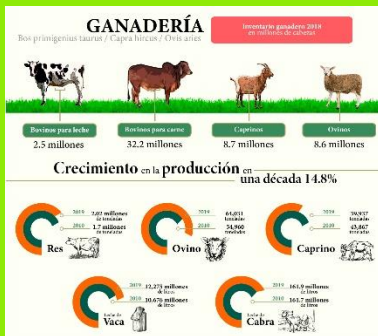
GANADERÍA
Bos primigenius taurus / Capra hircus / Ovis aries

Inventario ganadero 2018 en millones de cabezas

Bovinos para leche
2.5 millones

Bovinos para carne
32.2 millones

Caprinos
8.7 millones

Ovinos
8.6 millones

Crecimiento en la producción en una década 14.8%

Res
2019 2.02 millones de toneladas
2010 1.7 millones de toneladas

Ovino
2019 64,031 toneladas
2010 54,960 toneladas

Caprino
2019 39,937 toneladas
2010 43,867 toneladas

Leche de Vaca
2019 12,275 millones de litros
2010 10,676 millones de litros

Leche de Cabra
2019 161.9 millones de litros
2010 161.7 millones de litros